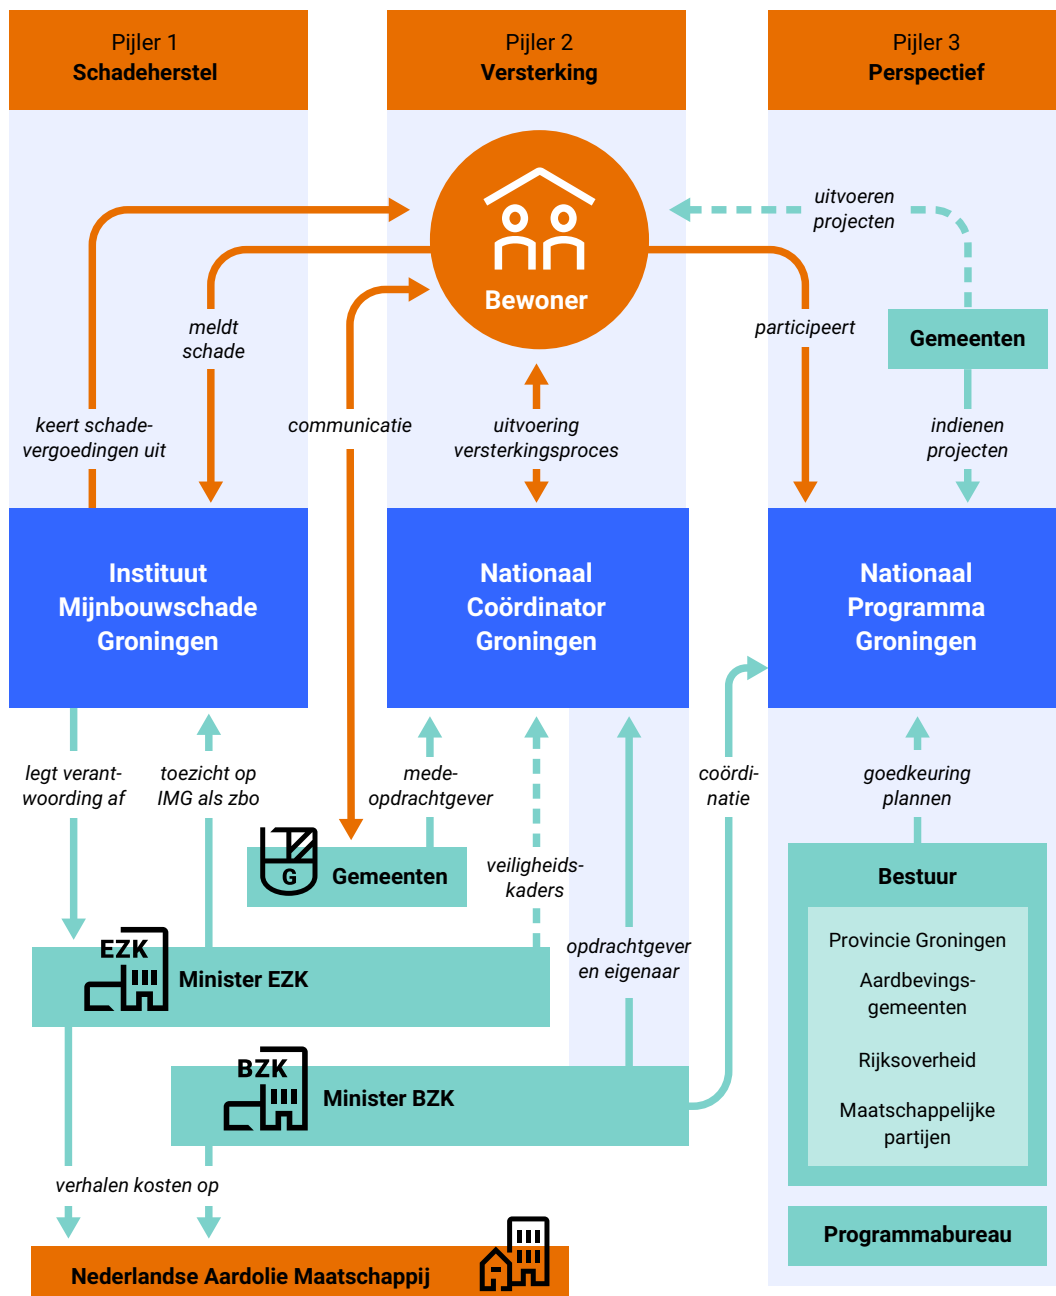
Pijler 1
Schadeherstel

Pijler 2
Versterking

Pijler 3
Perspectief

Bewoner

uitvoeren projecten

meldt schade

participeert

Gemeenten

keert schadevergoedingen uit

communicatie

uitvoering versterkingsproces

indienen projecten

Instituut Mijnbouwschade Groningen

Nationaal Coördinator Groningen

Nationaal Programma Groningen

legt verantwoording af

toezicht op IMG als zbo

medeopdrachtgever

coördinatie

goedkeuring plannen

G

Gemeenten

veiligheidskaders

Bestuur

Provincie Groningen

Aardbevingsgemeenten

Rijksoverheid

Maatschappelijke partijen

EZK

Minister EZK

opdrachtgever en eigenaar

BZK

Minister BZK

verhalen kosten op

Programmabureau

Nederlandse Aardolie Maatschappij